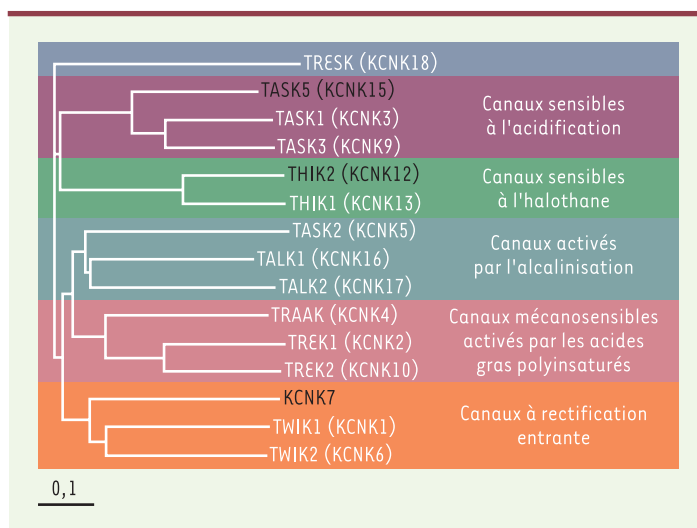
TRESK (KCNK18)

TASK5 (KCNK15)
TASK1 (KCNK3)
TASK3 (KCNK9)
Canaux sensibles à l'acidification

THIK2 (KCNK12)
THIK1 (KCNK13)
Canaux sensibles à l'halothane

TASK2 (KCNK5)
TALK1 (KCNK16)
TALK2 (KCNK17)
Canaux activés par l'alcalinisation

TRAAK (KCNK4)
TREK1 (KCNK2)
TREK2 (KCNK10)
Canaux mécanosensibles activés par les acides gras polyinsaturés

KCNK7
TWIK1 (KCNK1)
TWIK2 (KCNK6)
Canaux à rectification entrante

0,1